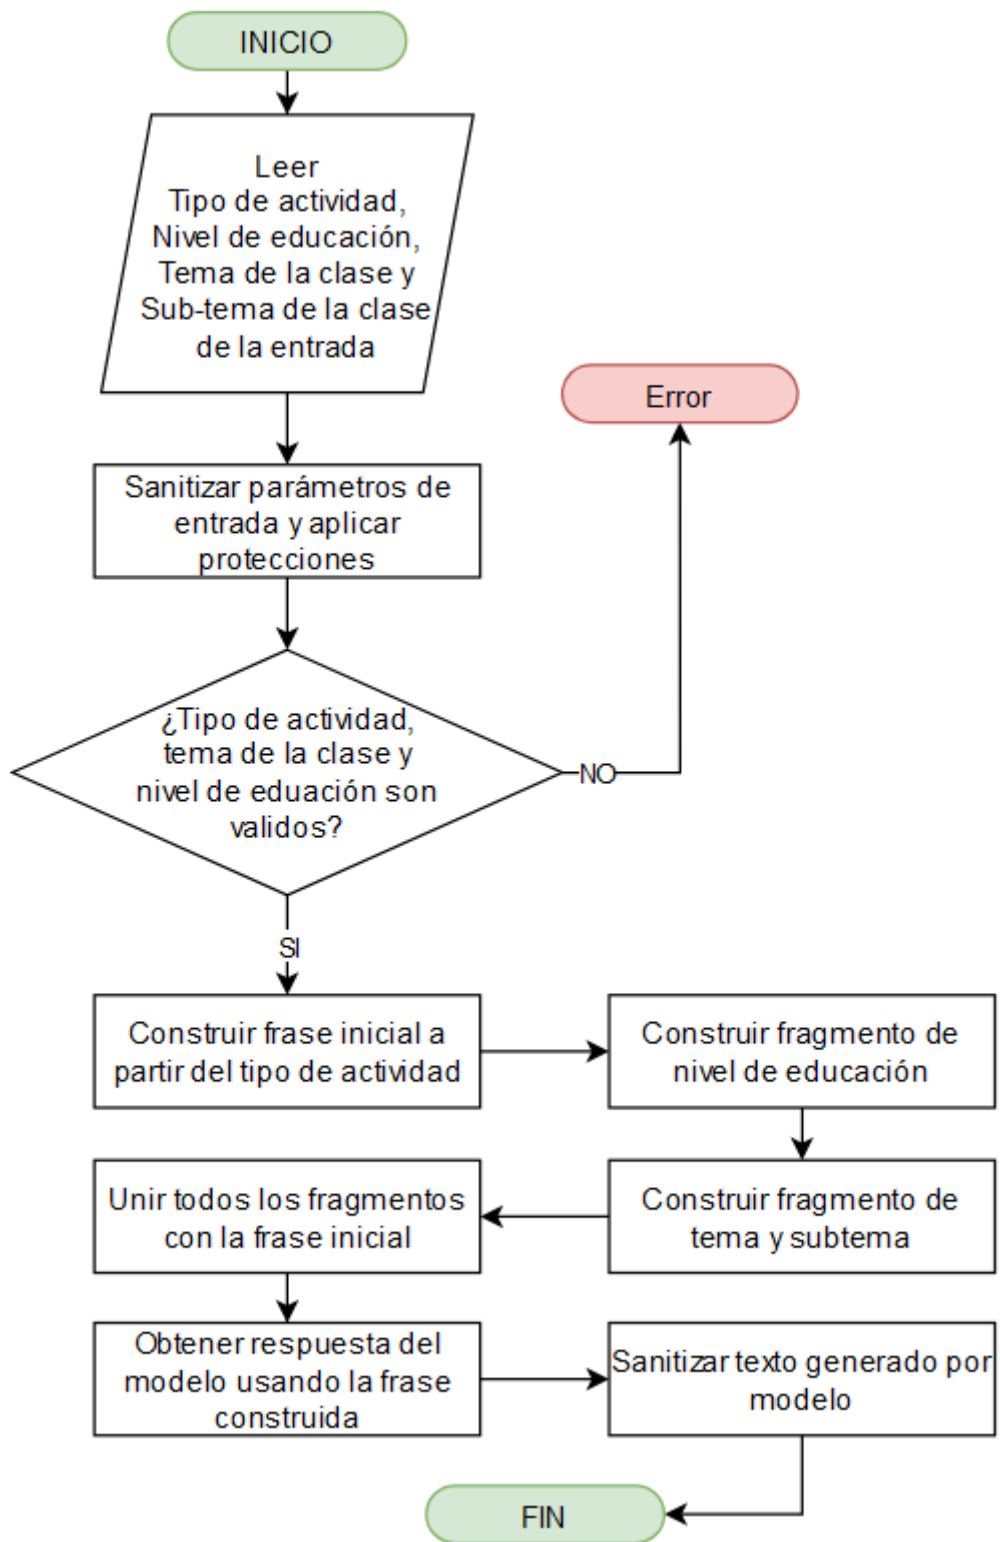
INICIO

Leer
Tipo de actividad,
Nivel de educación,
Tema de la clase y
Sub-tema de la clase
de la entrada

Error

Sanitizar parámetros de entrada y aplicar protecciones

¿Tipo de actividad, tema de la clase y nivel de eduación son validos?

NO

SI

Construir frase inicial a partir del tipo de actividad

Construir fragmento de nivel de educación

Construir fragmento de tema y subtema

Unir todos los fragmentos con la frase inicial

Obtener respuesta del modelo usando la frase construida

Sanitizar texto generado por modelo

FIN